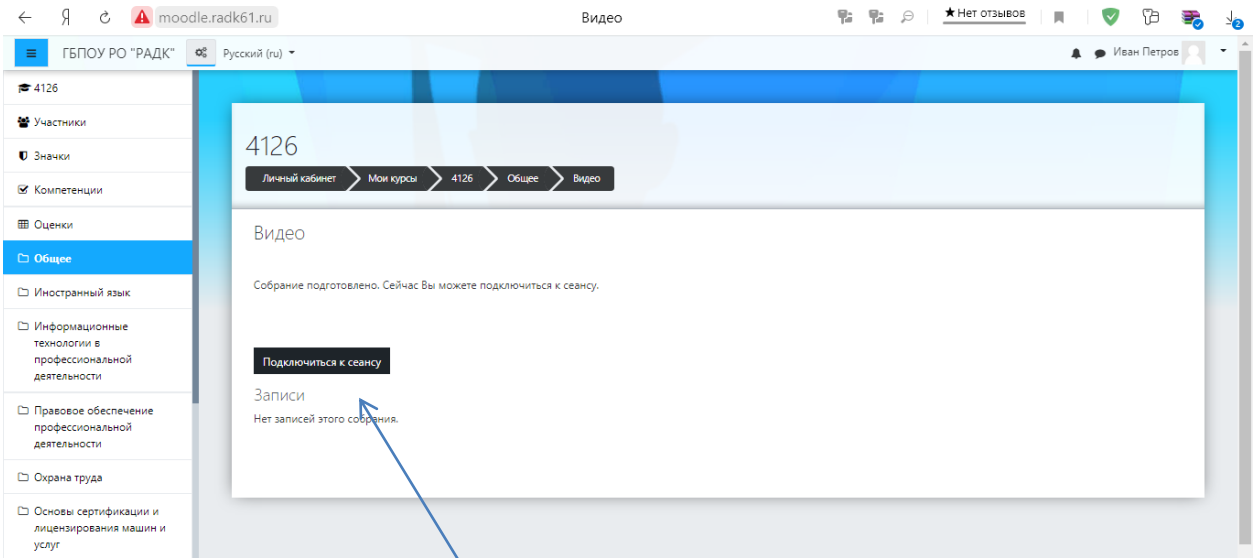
moodle.radk61.ru

Видео

★ Нет отзывов

ГБПОУ РО "РАДК"

Русский (ru)

Иван Петров

4126

Участники

Значки

Компетенции

Оценки

Общее

Иностранный язык

Информационные технологии в профессиональной деятельности

Правовое обеспечение профессиональной деятельности

Охрана труда

Основы сертификации и лицензирования машин и услуг

4126

Личный кабинет | Мои курсы | 4126 | Общее | Видео

Видео

Собрание подготовлено. Сейчас Вы можете подключиться к сеансу.

Подключиться к сеансу

Записи

Нет записей этого собрания.